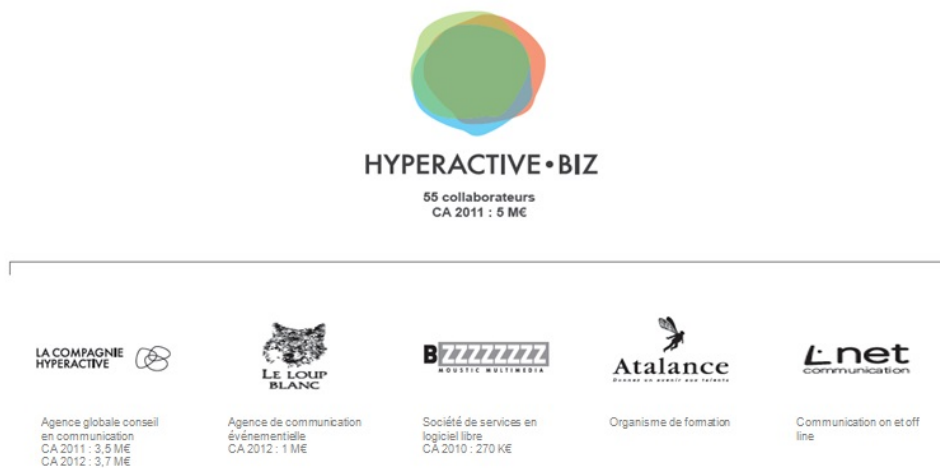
HYPERACTIVE•BIZ

55 collaborateurs
CA 2011 : 5 M€

LA COMPAGNIE HYPERACTIVE

Agence globale conseil en communication
CA 2011 : 3,5 M€
CA 2012 : 3,7 M€

LE LOUP BLANC

Agence de communication événementielle
CA 2012 : 1 M€

BZZZZZZZZ
MOUSTIC MULTIMEDIA

Société de services en logiciel libre
CA 2010 : 270 K€

Atalance
Donner un avenir aux talents

Organisme de formation

L-net
communication

Communication on et off line